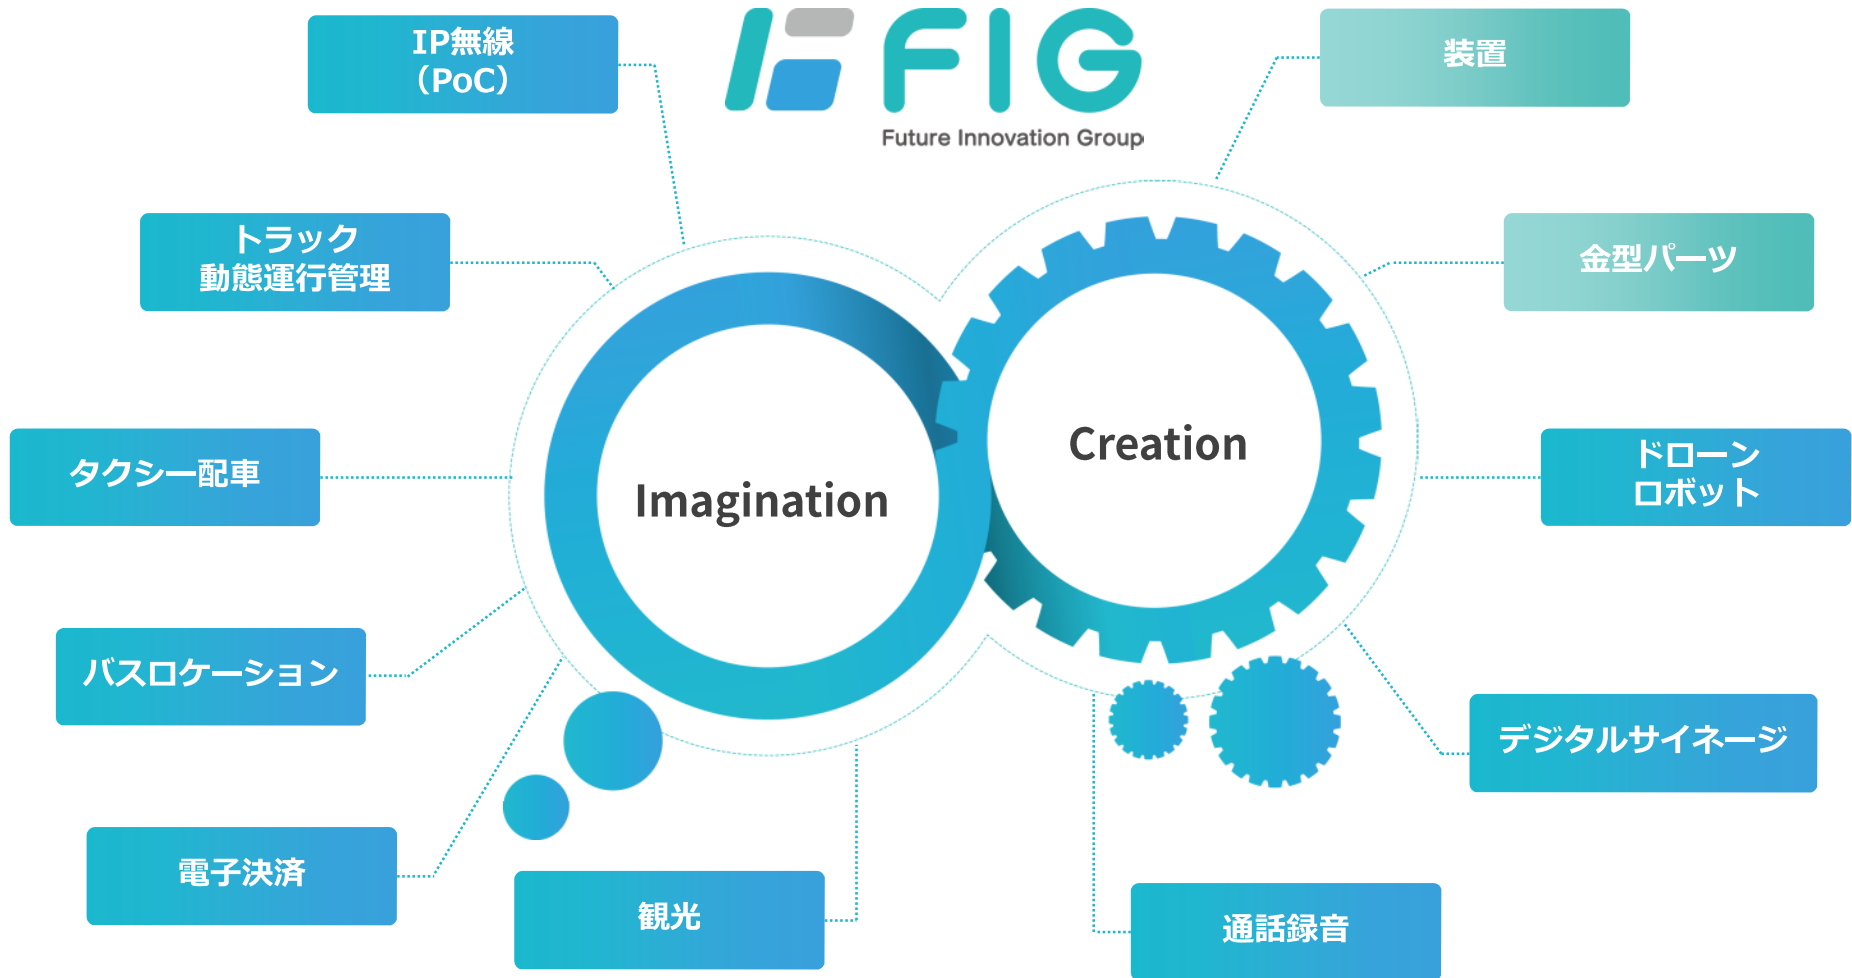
IP無線
(PoC)

FIG
Future Innovation Group

装置

トラック
動態運行管理

金型パーツ

Imagination

Creation

タクシー配車

ドローン
ロボット

バスロケーション

デジタルサイネージ

電子決済

観光

通話録音